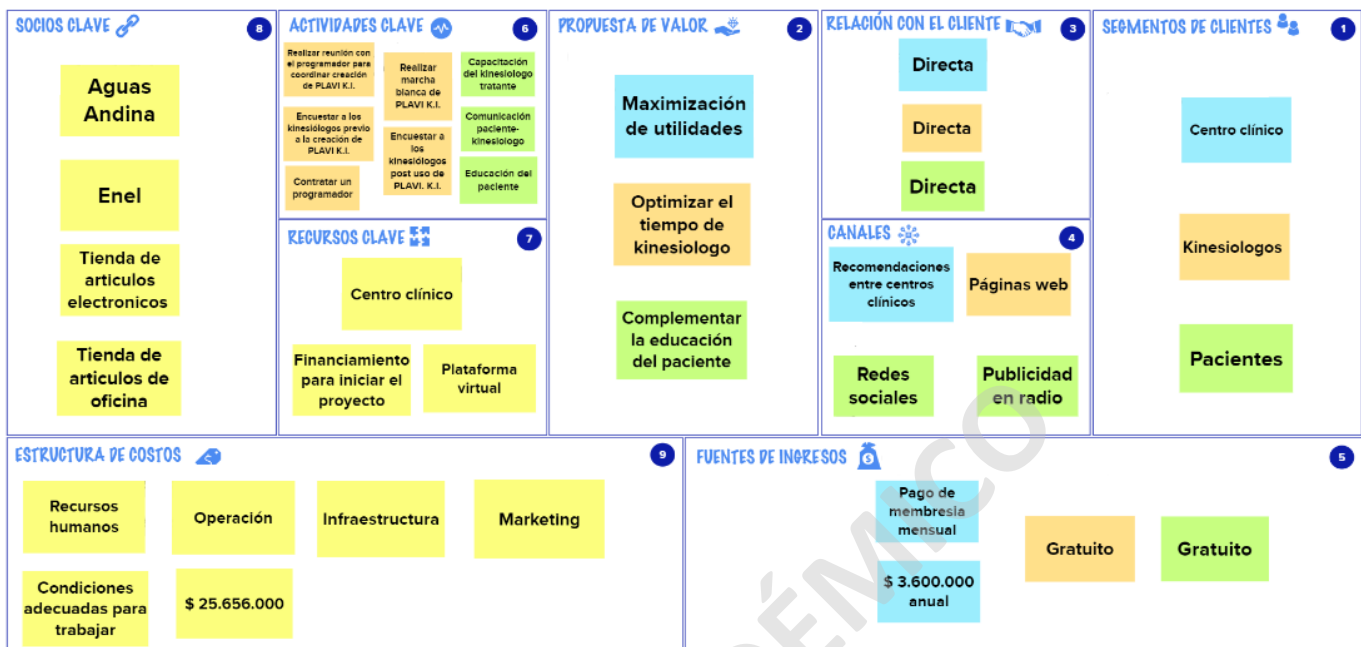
SOCIOS CLAVE 8

Aguas Andina

Enel

Tienda de articulos electronicos

Tienda de articulos de oficina

ACTIVIDADES CLAVE 6

Realizar reunión con el programador para coordinar creación de PLAVI K.I.

Encuestar a los kinesiólogos previo a la creación de PLAVI K.I.

Contratar un programador

Realizar marcha blanca de PLAVI K.I.

Encuestar a los kinesiólogos post uso de PLAVI. K.I.

Capacitación del kinesiologo tratante

Comunicación paciente-kinesiologo

Educación del paciente

RECURSOS CLAVE 7

Centro clínico

Financiamiento para iniciar el proyecto

Plataforma virtual

PROPUESTA DE VALOR 2

Maximización de utilidades

Optimizar el tiempo de kinesiologo

Complementar la educación del paciente

RELACIÓN CON EL CLIENTE 3

Directa

Directa

Directa

CANALES 4

Recomendaciones entre centros clínicos

Páginas web

Redes sociales

Publicidad en radio

SEGMENTOS DE CLIENTES 1

Centro clínico

Kinesiologos

Pacientes

ESTRUCTURA DE COSTOS 9

Recursos humanos

Operación

Infraestructura

Marketing

Condiciones adecuadas para trabajar

$ 25.656.000

FUENTES DE INGRESOS 5

Pago de membresia mensual

$ 3.600.000 anual

Gratuito

Gratuito

ÉMICO